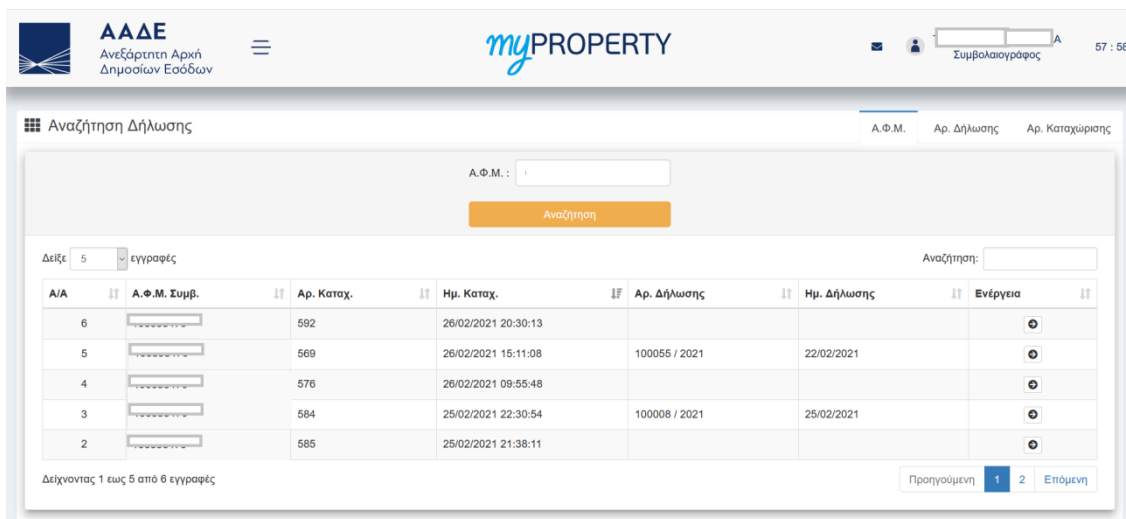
ΑΑΔΕ
Ανεξάρτητη Αρχή Δημοσίων Εσόδων

myPROPERTY

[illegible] Α
Συμβολαιογράφος

57 : 58

Αναζήτηση Δήλωσης

Α.Φ.Μ. | Αρ. Δήλωσης | Αρ. Καταχώρισης

Α.Φ.Μ. :

Αναζήτηση

Δείξε 5 εγγραφές

Αναζήτηση:

| Α/Α | Α.Φ.Μ. Συμβ. | Αρ. Καταχ. | Ημ. Καταχ. | Αρ. Δήλωσης | Ημ. Δήλωσης | Ενέργεια |
|---|---|---|---|---|---|---|
| 6 | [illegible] | 592 | 26/02/2021 20:30:13 | | | |
| 5 | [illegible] | 569 | 26/02/2021 15:11:08 | 100055 / 2021 | 22/02/2021 | |
| 4 | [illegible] | 576 | 26/02/2021 09:55:48 | | | |
| 3 | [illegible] | 584 | 25/02/2021 22:30:54 | 100008 / 2021 | 25/02/2021 | |
| 2 | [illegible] | 585 | 25/02/2021 21:38:11 | | | |

Δείχνοντας 1 εως 5 από 6 εγγραφές

Προηγούμενη 1 2 Επόμενη